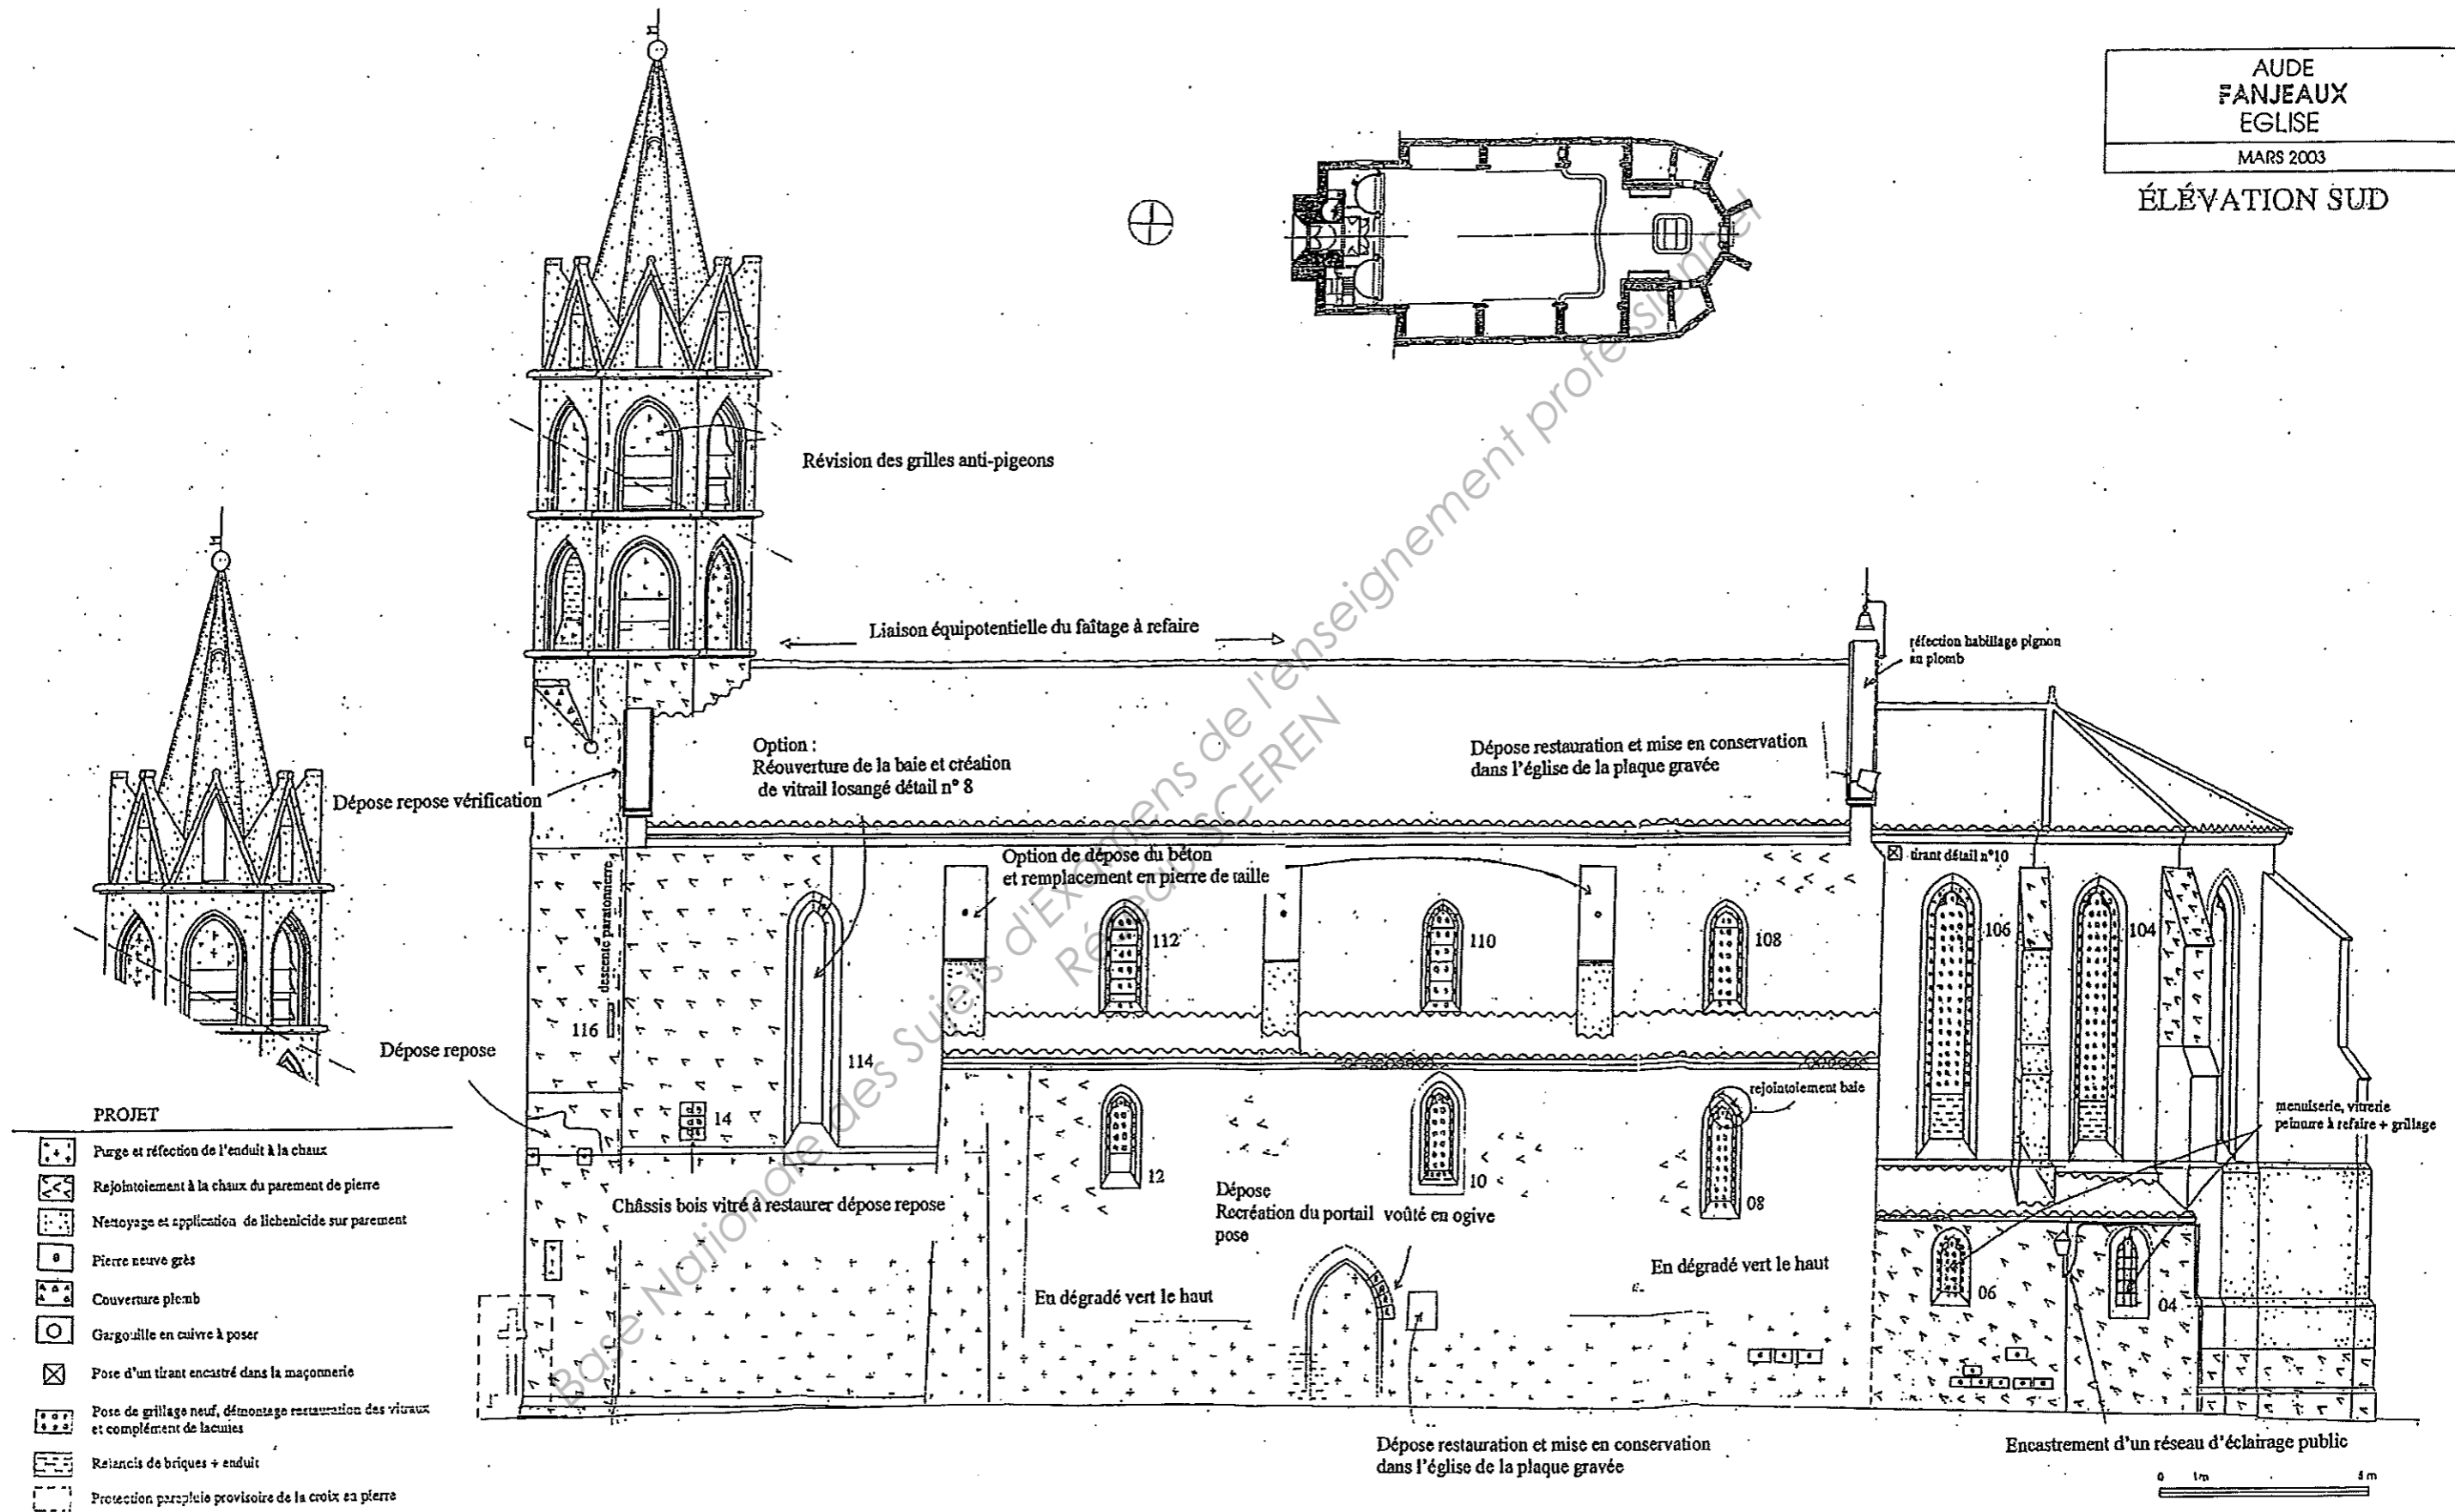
AUDE
FANJEAUX
EGLISE
MARS 2003

ÉLÉVATION SUD

Révision des grilles anti-pigeons

Liaison équipotentielle du faîtage à refaire

réfection habillage pignon en plomb

Option :
Réouverture de la baie et création de vitrail losangé détail n° 8

Dépose restauration et mise en conservation dans l'église de la plaque gravée

Dépose repose vérification

Option de dépose du béton et remplacement en pierre de taille

tirant détail n°10

descente paratonnerre

112

110

108

106

104

116

114

Dépose repose

14

rejointoiement baie

menuiserie, vitrerie peinture à refaire + grillage

12

10

08

Châssis bois vitré à restaurer dépose repose

Dépose
Recréation du portail voûté en ogive
pose

En dégradé vert le haut

En dégradé vert le haut

06

04

PROJET

Purge et réfection de l'enduit à la chaux
Rejointoiement à la chaux du parement de pierre
Nettoyage et application de lichenicide sur parement
Pierre neuve grès
Couverture plomb
Gargouille en cuivre à poser
Pose d'un tirant encastré dans la maçonnerie
Pose de grillage neuf, démontage restauration des vitraux et complément de lacunes
Relancis de briques + enduit
Protection parapluie provisoire de la croix en pierre

Dépose restauration et mise en conservation dans l'église de la plaque gravée

Encastrement d'un réseau d'éclairage public

0 1m 5m

Base Nationale des Sujets d'Examens de l'enseignement professionnel
Réseau SCEREN